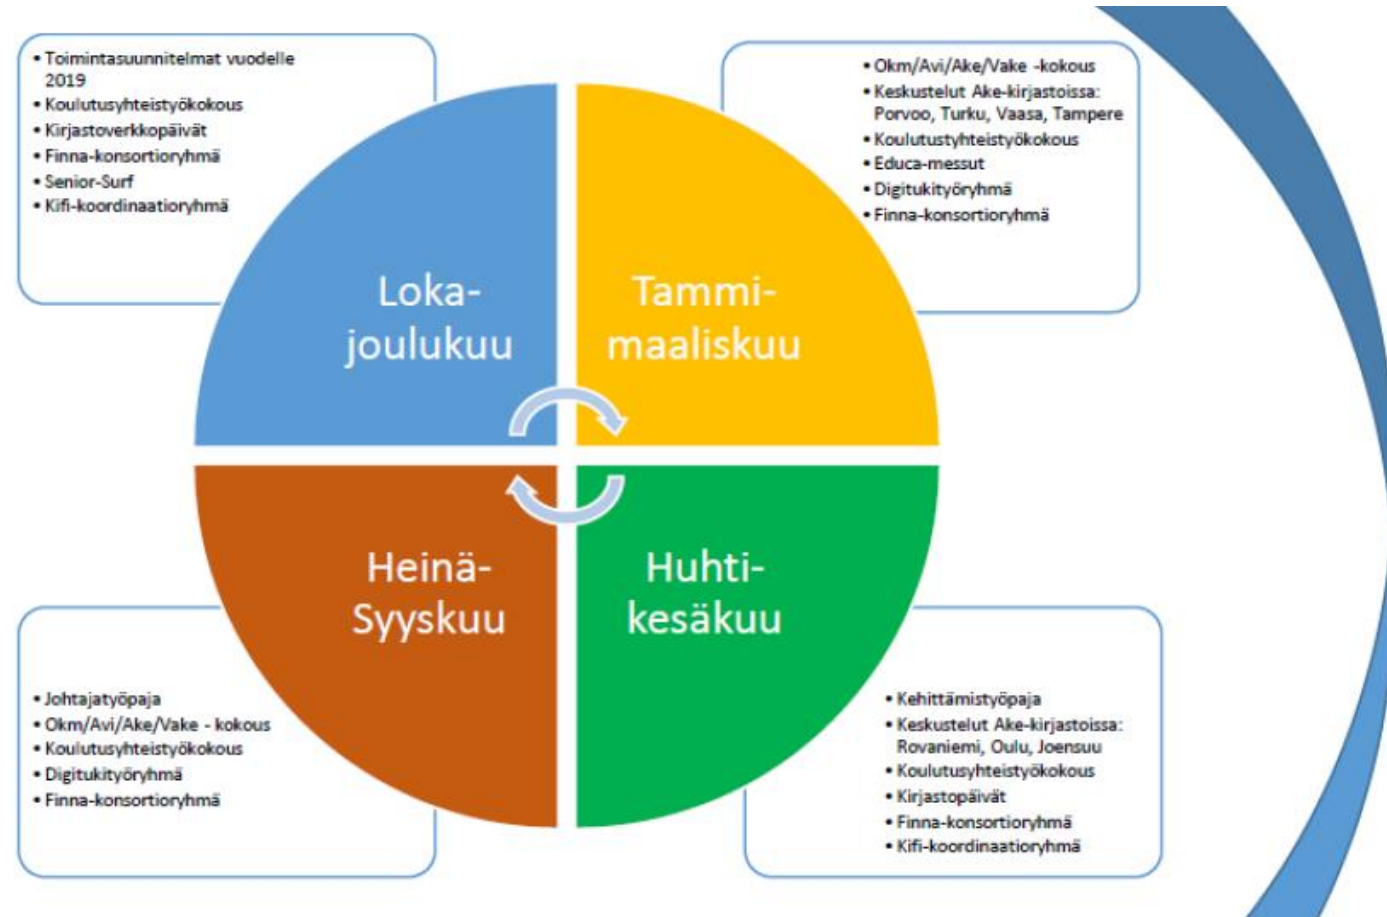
• Toimintasuunnitelmat vuodelle 2019
• Koulutusyhteistyökokous
• Kirjastoverkkopäivät
• Finna-konsortioryhmä
• Senior-Surf
• Kifi-koordinaatioryhmä

• Okm/Avi/Ake/Vake -kokous
• Keskustelut Ake-kirjastoissa: Porvoo, Turku, Vaasa, Tampere
• Koulutusyhteistyökokous
• Educa-messut
• Digitukityöryhmä
• Finna-konsortioryhmä

Loka-joulukuu

Tammi-maaliskuu

Heinä-Syyskuu

Huhti-kesäkuu

• Johtajatyöpaja
• Okm/Avi/Ake/Vake - kokous
• Koulutusyhteistyökokous
• Digitukityöryhmä
• Finna-konsortioryhmä

• Kehittämistyöpaja
• Keskustelut Ake-kirjastoissa: Rovaniemi, Oulu, Joensuu
• Koulutusyhteistyökokous
• Kirjastopäivät
• Finna-konsortioryhmä
• Kifi-koordinaatioryhmä